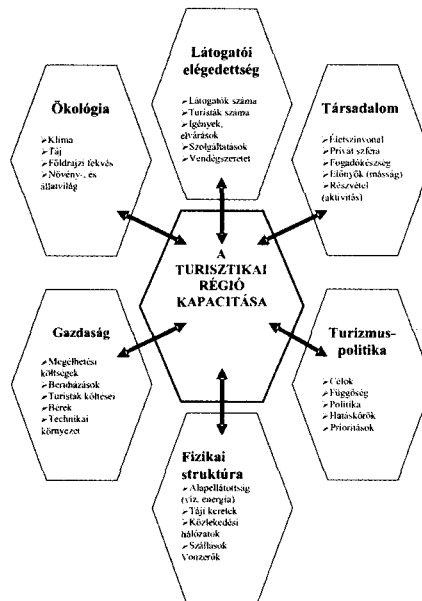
Látogatói elégedettség

- Látogatók száma
- Turisták száma
- Igények, elvárások
- Szolgáltatások
- Vendégszeretet

Ökológia

- Klíma
- Táj
- Földrajzi fekvés
- Növény-, és állatvilág

Társadalom

- Életszínvonal
- Privát szféra
- Fogadókészség
- Előnyök (másság)
- Részvétel (aktivitás)

A TURISZTIKAI RÉGIÓ KAPACITÁSA

Gazdaság

- Megélhetési költségek
- Beruházások
- Turisták költései
- Bérek
- Technikai környezet

Turizmus-politika

- Célok
- Függőség
- Politika
- Hatáskörök
- Prioritások

Fizikai struktúra

- Alapellátottság (víz, energia)
- Táji keretek
- Közlekedési hálózatok
- Szállások Vonzerők